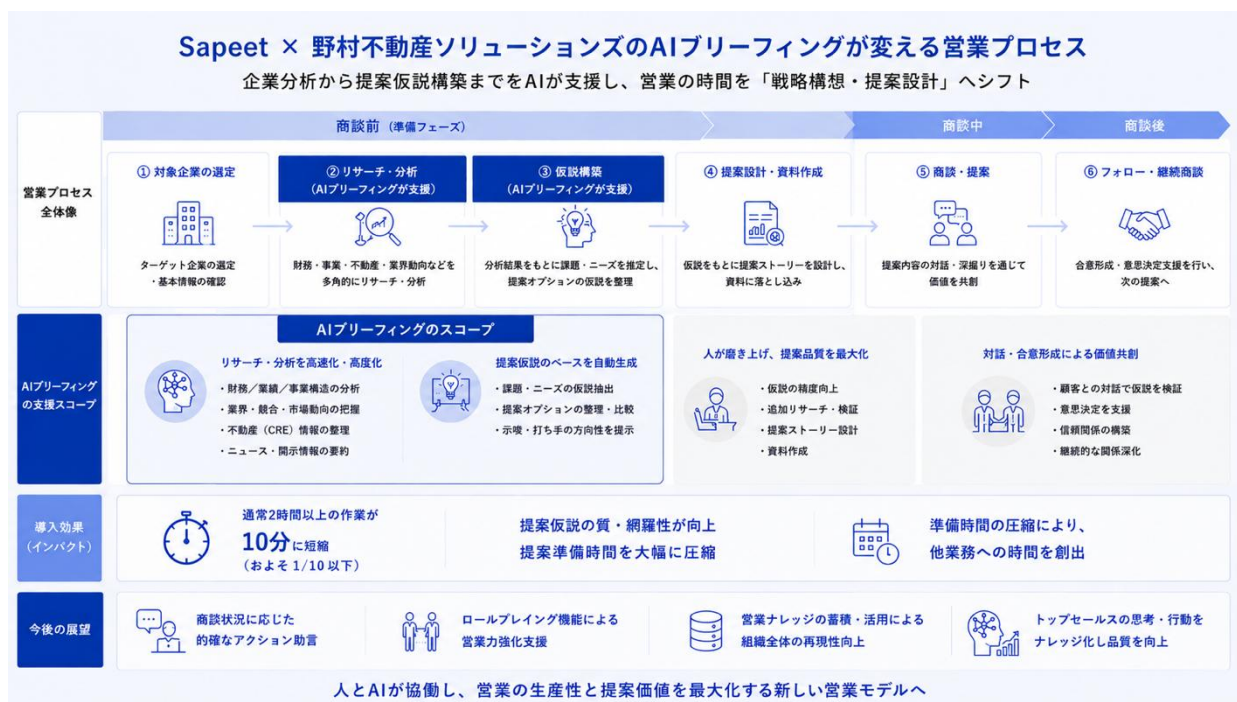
Sapeet × 野村不動産ソリューションズのAIブリーフィングが変える営業プロセス
企業分析から提案仮説構築までをAIが支援し、営業の時間を「戦略構想・提案設計」へシフト

商談前（準備フェーズ）
商談中
商談後

営業プロセス全体像

① 対象企業の選定
ターゲット企業の選定・基本情報の確認

② リサーチ・分析（AIブリーフィングが支援）
財務・事業・不動産・業界動向などを多角的にリサーチ・分析

③ 仮説構築（AIブリーフィングが支援）
分析結果をもとに課題・ニーズを推定し、提案オプションの仮説を整理

④ 提案設計・資料作成
仮説をもとに提案ストーリーを設計し、資料に落とし込み

⑤ 商談・提案
提案内容の対話・深堀りを通じて価値を共創

⑥ フォロー・継続商談
合意形成・意思決定支援を行い、次の提案へ

AIブリーフィングの支援スコープ

AIブリーフィングのスコープ

リサーチ・分析を高速化・高度化
・財務／業績／事業構造の分析
・業界・競合・市場動向の把握
・不動産（CRE）情報の整理
・ニュース・開示情報の要約

提案仮説のベースを自動生成
・課題・ニーズの仮説抽出
・提案オプションの整理・比較
・示唆・打ち手の方向性を提示

人が磨き上げ、提案品質を最大化
・仮説の精度向上
・追加リサーチ・検証
・提案ストーリー設計
・資料作成

対話・合意形成による価値共創
・顧客との対話で仮説を検証
・意思決定を支援
・信頼関係の構築
・継続的な関係深化

導入効果（インパクト）

通常2時間以上の作業が
10分に短縮
（およそ 1/10 以下）

提案仮説の質・網羅性が向上
提案準備時間を大幅に圧縮

準備時間の圧縮により、
他業務への時間を創出

今後の展望

商談状況に応じた的確なアクション助言

ロールプレイング機能による営業力強化支援

営業ナレッジの蓄積・活用による組織全体の再現性向上

トップセールスの思考・行動をナレッジ化し品質を向上

人とAIが協働し、営業の生産性と提案価値を最大化する新しい営業モデルへ